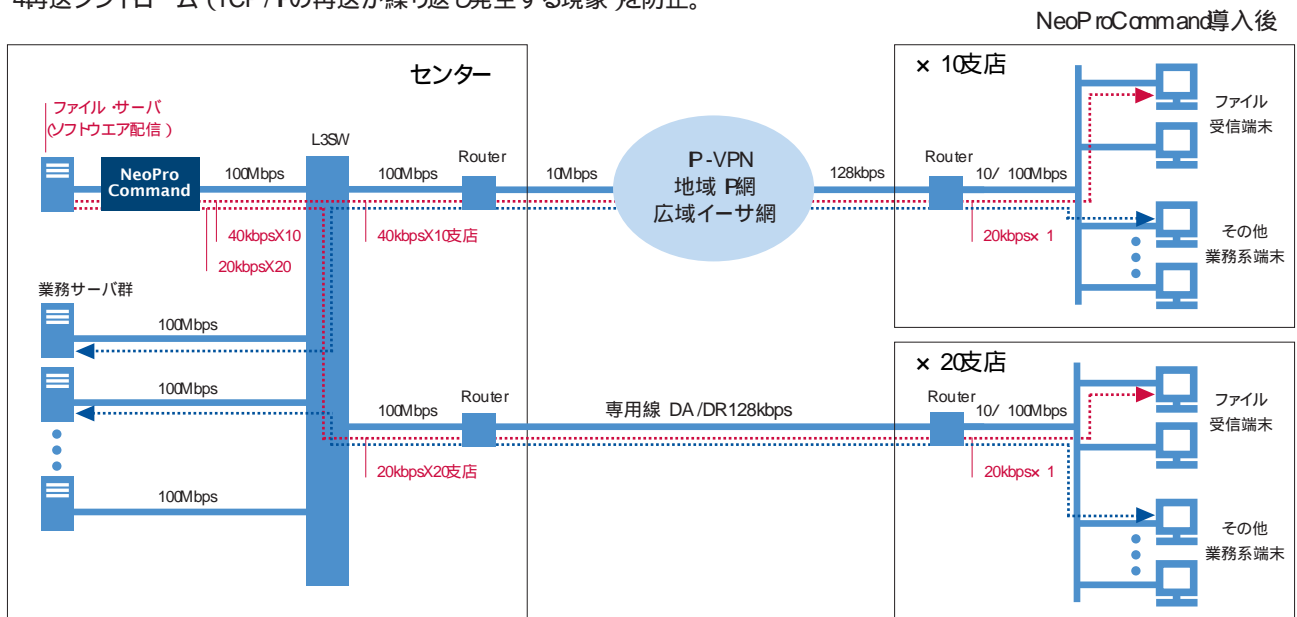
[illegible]

NeoProCommand導入後

センター

ファイル・サーバ
(ソフトウエア配信)

NeoPro Command

L3SW

100Mbps

100Mbps

Router

10Mbps

IP-VPN
地域IP網
広域イーサ網

128kbps

Router

10/100Mbps

40kbpsX10

20kbpsX20

40kbpsX10支店

×10支店

ファイル
受信端末

その他
業務系端末

20kbps×1

業務サーバ群

100Mbps

100Mbps

100Mbps

100Mbps

Router

専用線 DA/DR128kbps

Router

10/100Mbps

20kbpsX20支店

×20支店

ファイル
受信端末

その他
業務系端末

20kbps×1